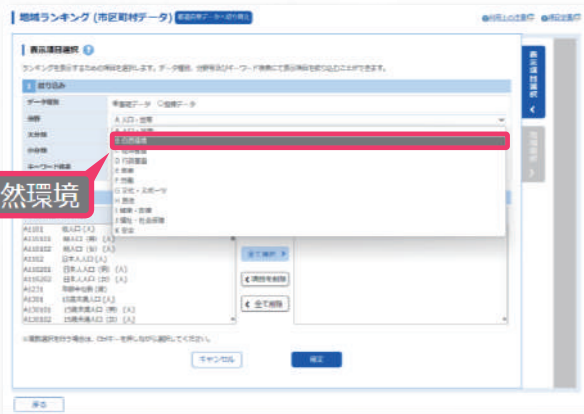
地域ランキング（市区町村データ） 都道府県データへ切り替え

●利用上の注意 ●用語説明

表示項目選択

ランキングを表示するための項目を選択します。データ種類、分野及びキーワード検索にて表示項目を絞り込むことができます。

1 絞り込み

データ種類 ◉基礎データ ○指標データ

分野 A 人口・世帯

大分類

小分類

キーワード検索

A 人口・世帯
B 自然環境
C 経済基盤
D 行政基盤
E 教育
F 労働
G 文化・スポーツ
H 居住
I 健康・医療
J 福祉・社会保障
K 安全

然環境

A1101 総人口（人）
A110101 総人口（男）（人）
A110102 総人口（女）（人）
A1102 日本人人口（人）
A110201 日本人人口（男）（人）
A110202 日本人人口（女）（人）
A1231 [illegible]
A1301 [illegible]
A130101 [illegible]（男）（人）
A130102 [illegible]（女）（人）

全て選択 ›
‹ 項目を削除
‹ 全て削除

※複数選択を行う場合は、Ctrlキーを押しながら選択してください。

キャンセル 確定

表示項目選択

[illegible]

戻る